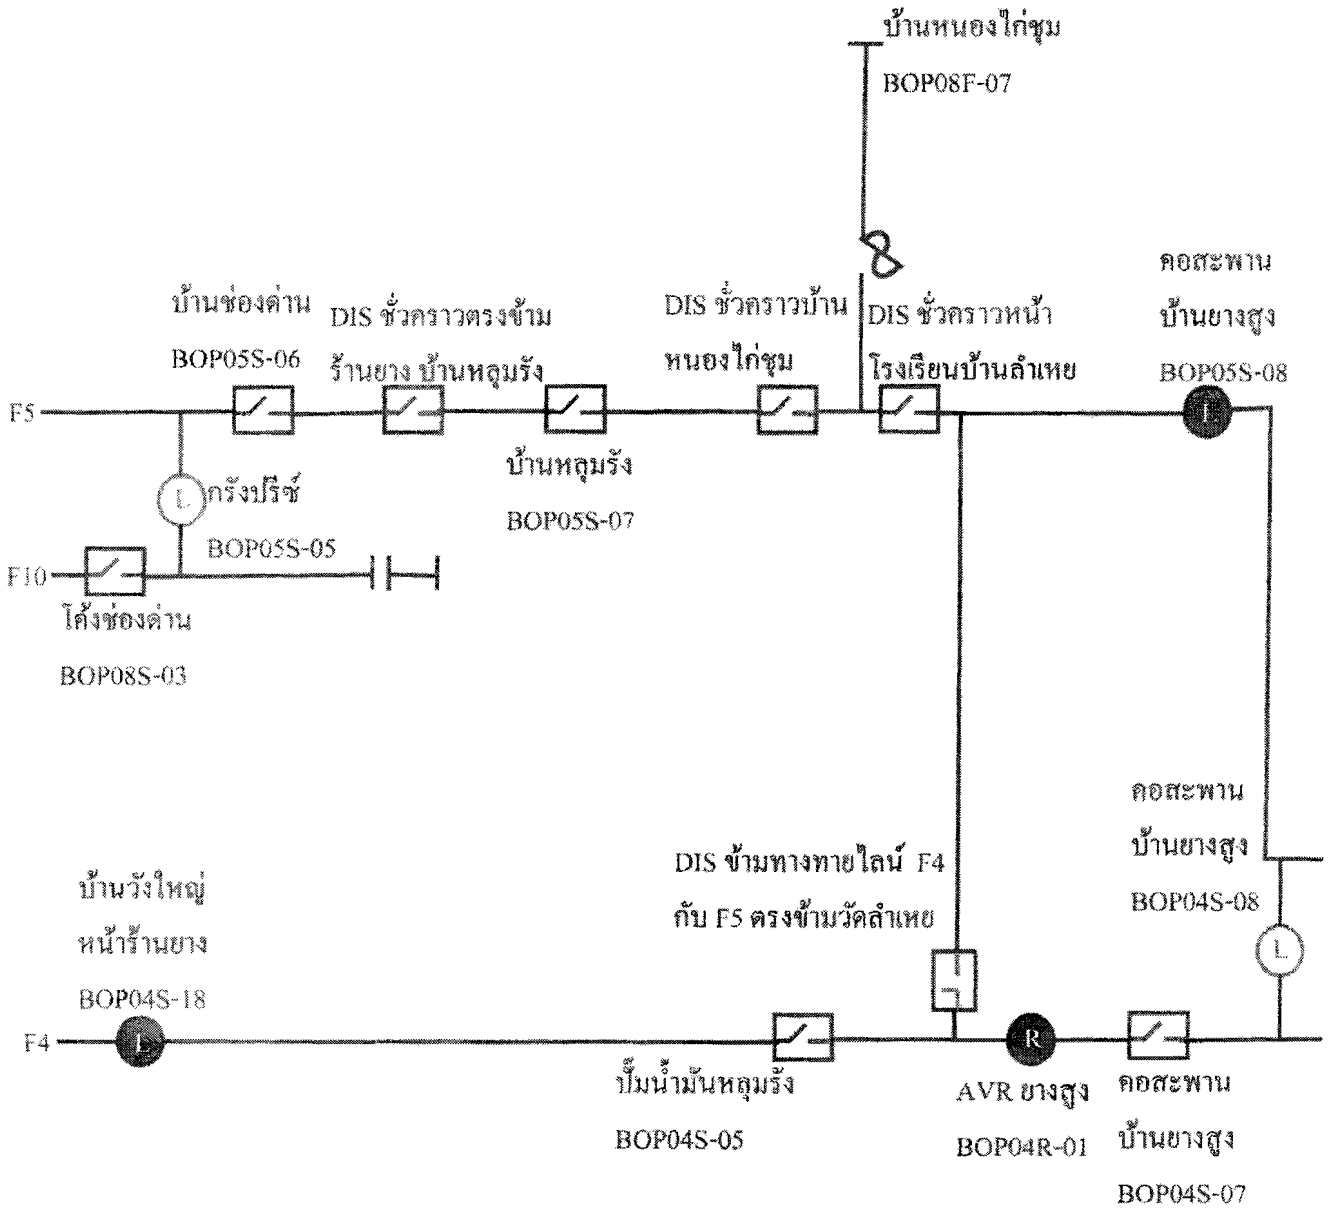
บ้านหนองไก่ชุม
BOP08F-07

คอสะพาน
บ้านยางสูง
BOP05S-08

บ้านช่องด่าน
BOP05S-06

DIS ชั่วคราวตรงข้าม
ร้านยาง บ้านหลุมรัง

DIS ชั่วคราวบ้าน
หนองไก่ชุม

DIS ชั่วคราวหน้า
โรงเรียนบ้านลำเหย

F5

L

L

บ้านหลุมรัง
BOP05S-07

กรังปรีซ์
BOP05S-05

F10

โค้งช่องด่าน
BOP08S-03

คอสะพาน
บ้านยางสูง
BOP04S-08

DIS ข้ามทางทายไลน์ F4
กับ F5 ตรงข้ามวัดลำเหย

บ้านวังใหญ่
หน้าร้านยาง
BOP04S-18

L

F4

L

R

ปั๊มน้ำมันหลุมรัง
BOP04S-05

AVR ยางสูง
BOP04R-01

คอสะพาน
บ้านยางสูง
BOP04S-07